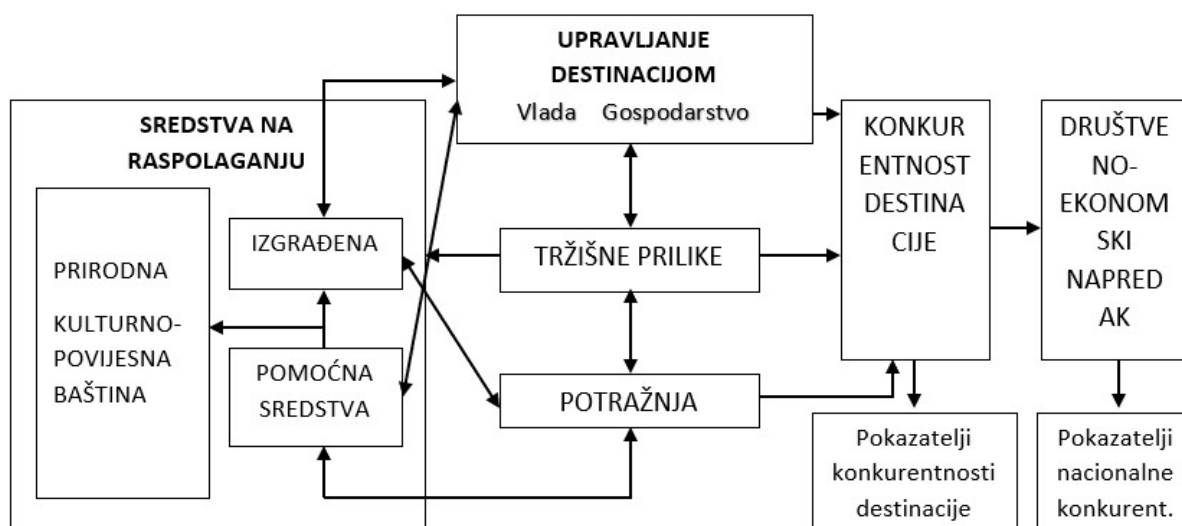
UPRAVLJANJE DESTINACIJOM
Vlada Gospodarstvo

SREDSTVA NA RASPOLAGANJU

PRIRODNA
KULTURNO-POVIJESNA BAŠTINA

IZGRAĐENA

POMOĆNA SREDSTVA

TRŽIŠNE PRILIKE

POTRAŽNJA

KONKUR ENTNOST DESTINA CIJE

DRUŠTVE NO-EKONOM SKI NAPRED AK

Pokazatelji konkurentnosti destinacije

Pokazatelji nacionalne konkurent.